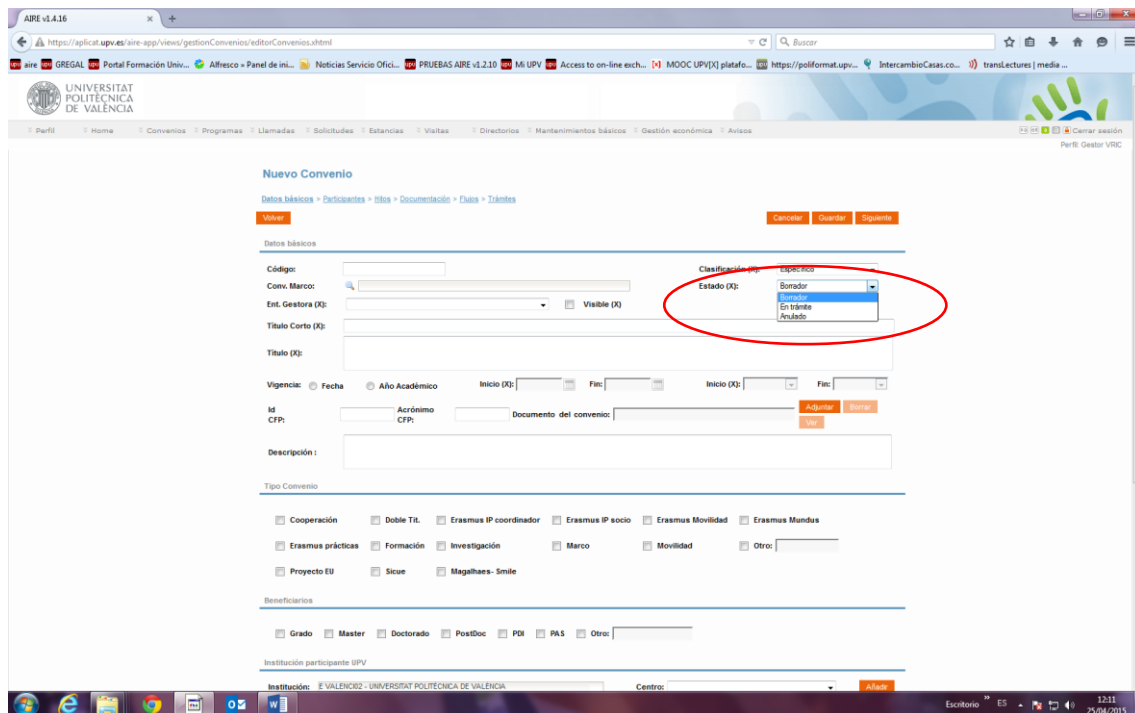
AIRE v1.4.16

https://aplicat.upv.es/aire-app/views/gestionConvenios/editorConvenios.xhtml

Buscar

aire GREGAL Portal Formación Univ... Alfresco » Panel de ini... Noticias Servicio Ofici... PRUEBAS AIRE v1.2.10 Mi UPV Access to on-line exch... MOOC UPV[X] platafo... https://poliformat.upv... IntercambioCasas.co... transLectures | media ...

UNIVERSITAT POLITÈCNICA DE VALÈNCIA

Perfil Home Convenios Programas Llamadas Solicitudes Estancias Visitas Directorios Mantenimientos básicos Gestión económica Avisos

Cerrar sesión

Perfil: Gestor VRIC

Nuevo Convenio

Datos básicos > Participantes > Hitos > Documentación > Flujos > Trámites

Volver

Cancelar Guardar Siguiente

Datos básicos

Código:

Conv. Marco:

Ent. Gestora (X):

Visible (X)

Clasificación (X): Específico

Estado (X): Borrador

Borrador
En trámite
Anulado

Título Corto (X):

Título (X):

Vigencia: Fecha Año Académico Inicio (X): Fin: Inicio (X): Fin:

Id CFP: Acrónimo CFP: Documento del convenio: Adjuntar Borrar Ver

Descripción :

Tipo Convenio

Cooperación Doble Tit. Erasmus IP coordinador Erasmus IP socio Erasmus Movilidad Erasmus Mundus

Erasmus prácticas Formación Investigación Marco Movilidad Otro:

Proyecto EU Sicue Magalhaes- Smile

Beneficiarios

Grado Master Doctorado PostDoc PDI PAS Otro:

Institución participante UPV

Institución: E VALENCI02 - UNIVERSITAT POLITÈCNICA DE VALÈNCIA Centro: Añadir

Escritorio ES 12:11 25/04/2015